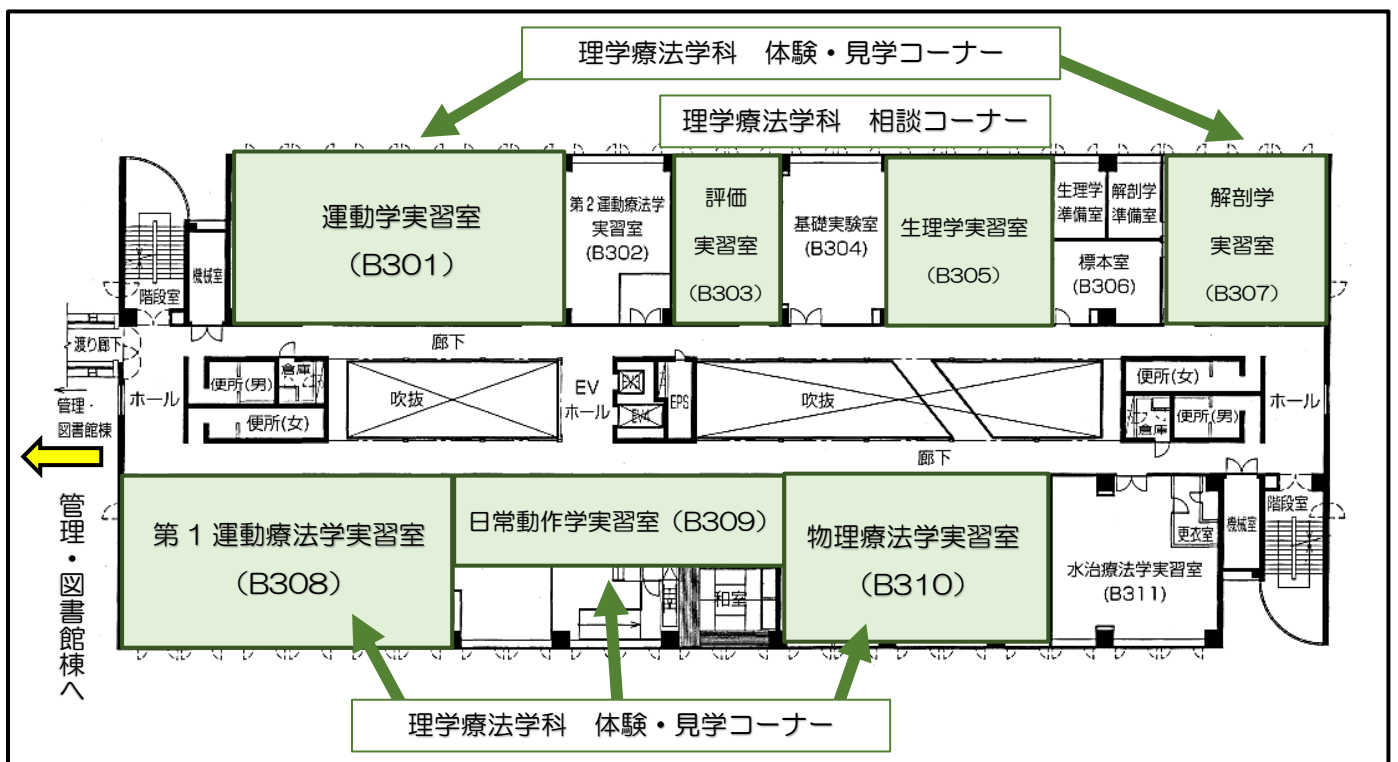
理学療法学科　体験・見学コーナー

理学療法学科　相談コーナー

運動学実習室
（B301）

第２運動療法学実習室
（B302）

評価
実習室
（B303）

基礎実験室
（B304）

生理学実習室
（B305）

生理学準備室

解剖学準備室

標本室
（B306）

解剖学
実習室
（B307）

機械室

階段室

渡り廊下

廊下

ホール

便所(男)

倉庫

便所(女)

吹抜

EV
ホール

EPS

吹抜

便所(女)

倉庫

便所(男)

ホール

管理・図書館棟

廊下

第１運動療法学実習室
（B308）

日常動作学実習室（B309）

和室

物理療法学実習室
（B310）

水治療法学実習室
（B311）

更衣室

機械室

階段室

管理・図書館棟へ

理学療法学科　体験・見学コーナー